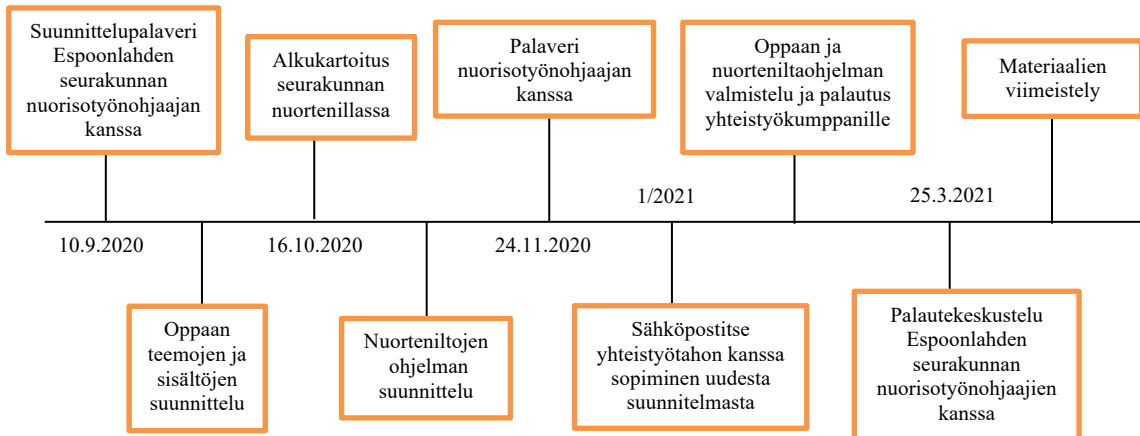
Suunnittelupalaveri Espoonlahden seurakunnan nuorisotyönohjaajan kanssa

Alkukartoitus seurakunnan nuortenillassa

Palaveri nuorisotyönohjaajan kanssa

Oppaan ja nuorteniltaohjelman valmistelu ja palautus yhteistyökumppanille

Materiaalien viimeistely

1/2021

25.3.2021

10.9.2020

16.10.2020

24.11.2020

Oppaan teemojen ja sisältöjen suunnittelu

Nuorteniltojen ohjelman suunnittelu

Sähköpostitse yhteistyötahon kanssa sopiminen uudesta suunnitelmasta

Palautekeskustelu Espoonlahden seurakunnan nuorisotyönohjaajien kanssa